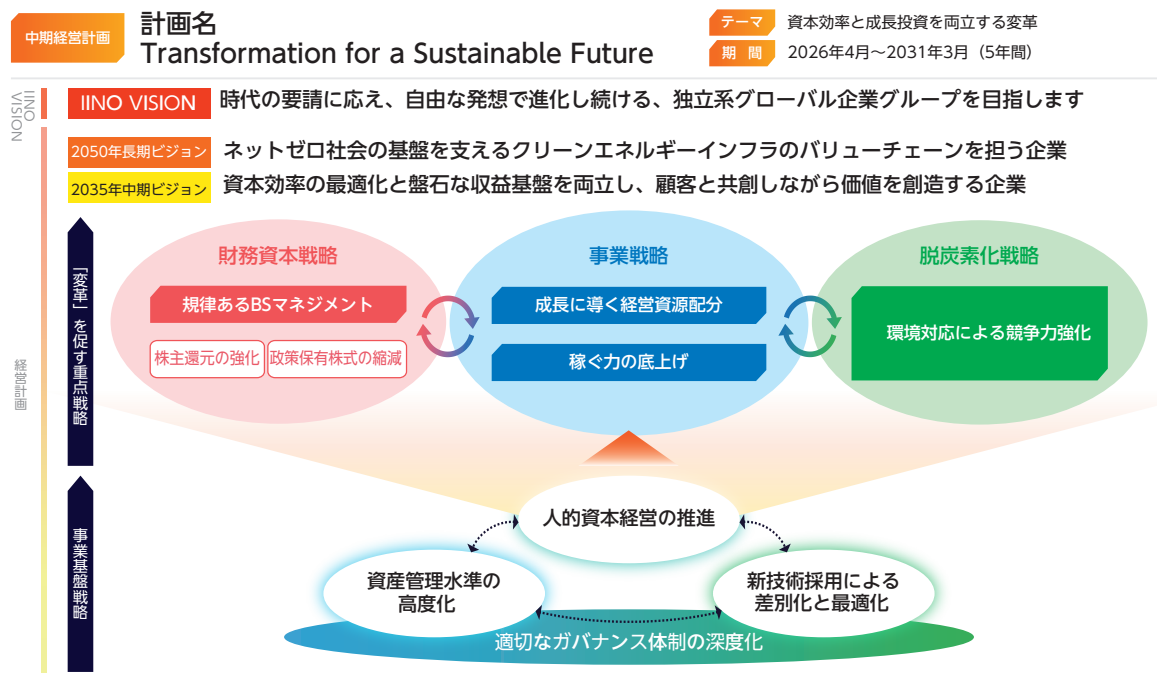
中期経営計画

計画名
Transformation for a Sustainable Future

テーマ 資本効率と成長投資を両立する変革
期間 2026年4月～2031年3月（5年間）

IINO VISION

IINO VISION 時代の要請に応え、自由な発想で進化し続ける、独立系グローバル企業グループを目指します

経営計画

2050年長期ビジョン ネットゼロ社会の基盤を支えるクリーンエネルギーインフラのバリューチェーンを担う企業

2035年中期ビジョン 資本効率の最適化と盤石な収益基盤を両立し、顧客と共創しながら価値を創造する企業

「変革」を促す重点戦略

財務資本戦略
規律あるBSマネジメント
株主還元の強化
政策保有株式の縮減

事業戦略
成長に導く経営資源配分
稼ぐ力の底上げ

脱炭素化戦略
環境対応による競争力強化

事業基盤戦略

人的資本経営の推進
資産管理水準の高度化
新技術採用による差別化と最適化
適切なガバナンス体制の深度化